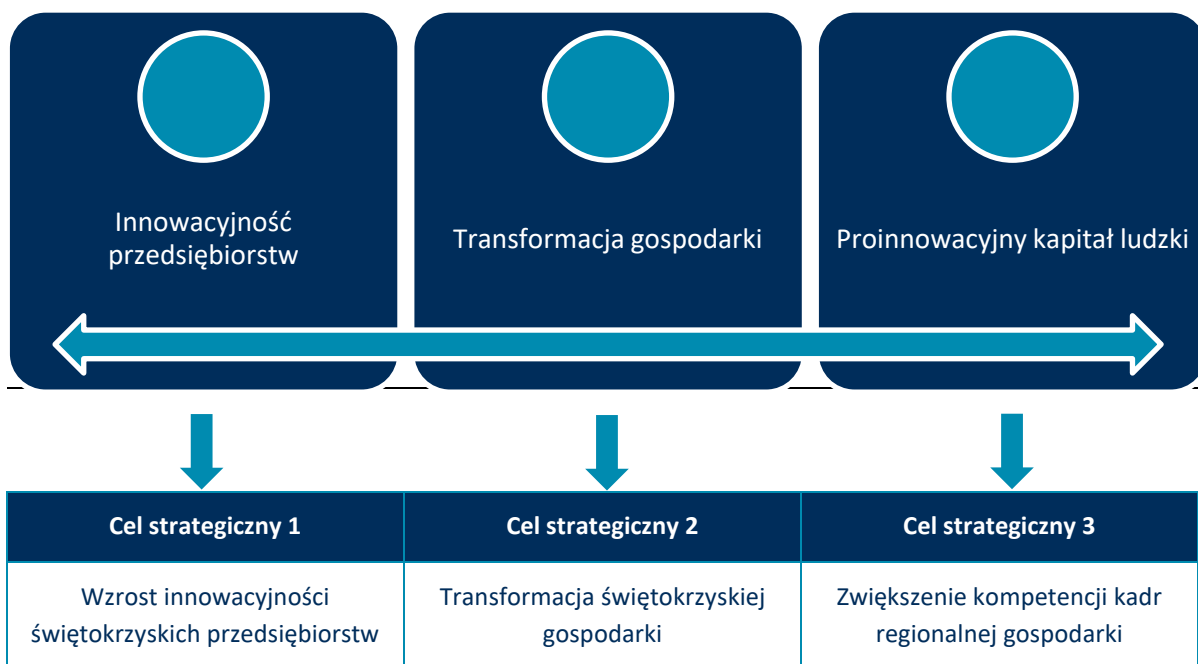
Innowacyjność przedsiębiorstw

Transformacja gospodarki

Proinnowacyjny kapitał ludzki

| Cel strategiczny 1 | Cel strategiczny 2 | Cel strategiczny 3 |
|---|---|---|
| Wzrost innowacyjności świętokrzyskich przedsiębiorstw | Transformacja świętokrzyskiej gospodarki | Zwiększenie kompetencji kadr regionalnej gospodarki |